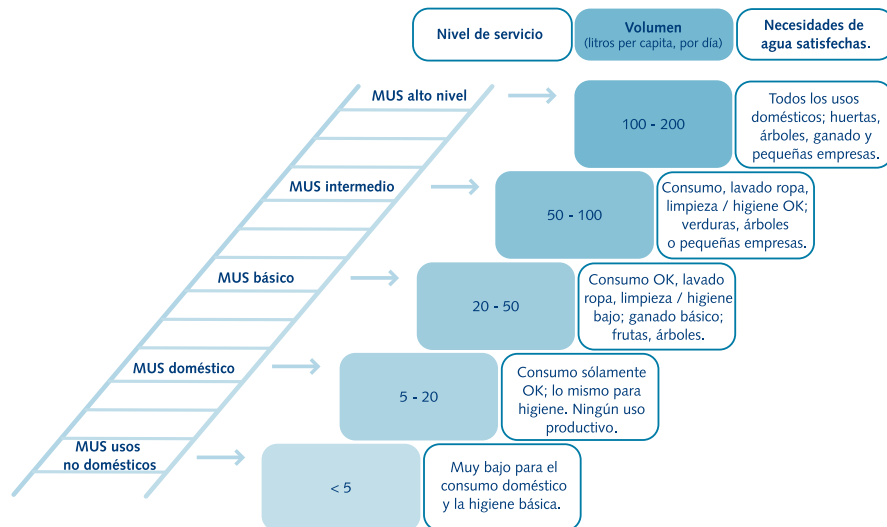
Nivel de servicio

Volumen
(litros per capita, por día)

Necesidades de agua satisfechas.

MUS alto nivel

100 - 200

Todos los usos domésticos; huertas, árboles, ganado y pequeñas empresas.

MUS intermedio

50 - 100

Consumo, lavado ropa, limpieza / higiene OK; verduras, árboles o pequeñas empresas.

MUS básico

20 - 50

Consumo OK, lavado ropa, limpieza / higiene bajo; ganado básico; frutas, árboles.

MUS doméstico

5 - 20

Consumo sólamente OK; lo mismo para higiene. Ningún uso productivo.

MUS usos no domésticos

< 5

Muy bajo para el consumo doméstico y la higiene básica.